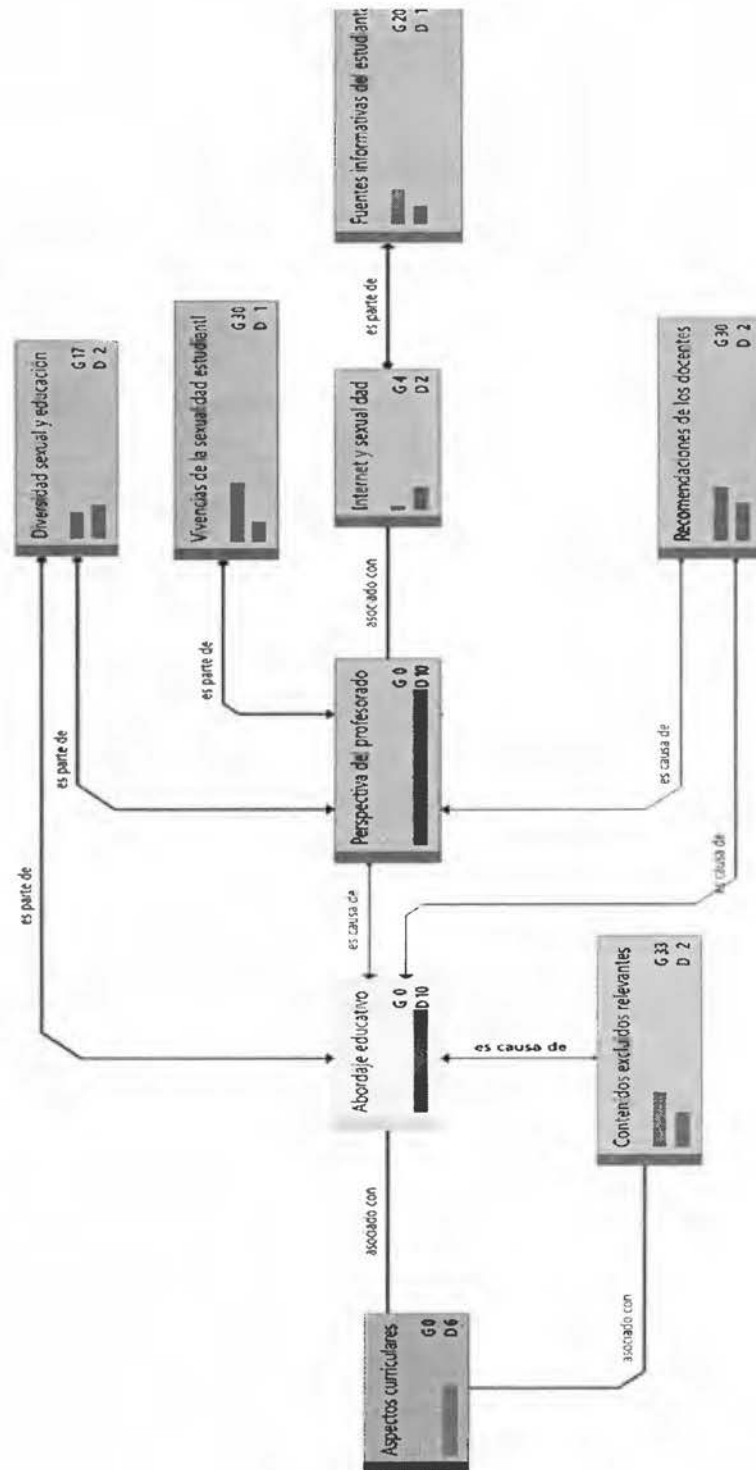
Diversidad sexual y educación
G 17
D 2

Vivencias de la sexualidad estudiantil
G 30
D 1

Fuentes informativas del estudiante
G 20
D 1

es parte de

Internet y sexualidad
G 4
D 2

Recomendaciones de los docentes
G 30
D 2

es parte de

es parte de

es parte de

asociado con

Perspectiva del profesorado
G 0
D 10

es causa de

es causa de

es causa de

Abordaje educativo
G 0
D 10

es causa de

Contenidos excluidos relevantes
G 33
D 2

asociado con

Aspectos curriculares
G 0
D 6

asociado con